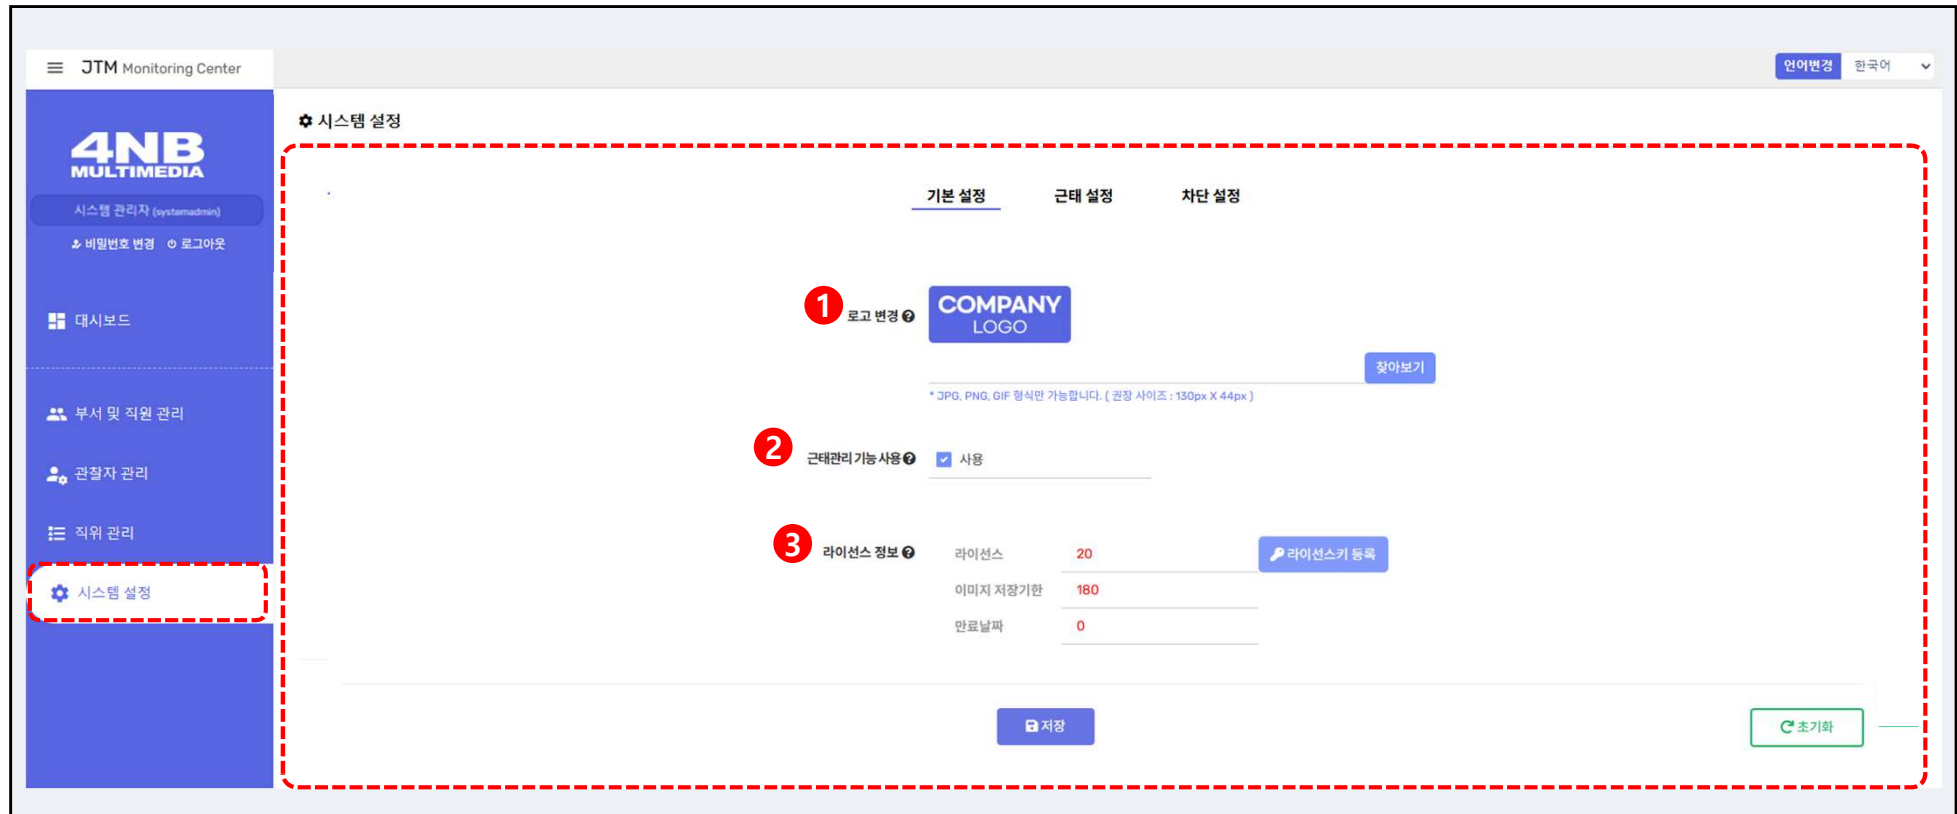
JTM Monitoring Center

언어변경 한국어

4NB MULTIMEDIA

시스템 관리자 (systemadmin)

비밀번호 변경 로그아웃

대시보드

부서 및 직원 관리

관찰자 관리

직위 관리

시스템 설정

시스템 설정

기본 설정 근태 설정 차단 설정

1 로고 변경

COMPANY LOGO

찾아보기

* JPG, PNG, GIF 형식만 가능합니다. ( 권장 사이즈 : 130px X 44px )

2 근태관리 기능 사용

사용

3 라이선스 정보

| 라이선스 | 20 |
|---|---|
| 이미지 저장기한 | 180 |
| 만료날짜 | 0 |

라이선스키 등록

저장

초기화